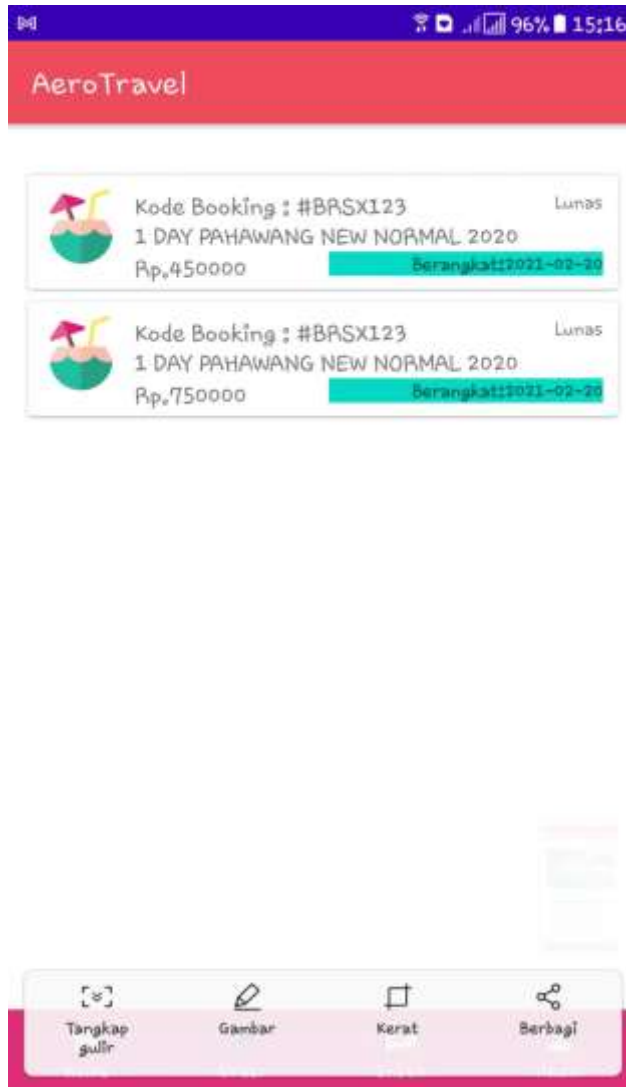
96% 15:16

AeroTravel

Kode Booking : #BRSX123
Lunas
1 DAY PAHAWANG NEW NORMAL 2020
Rp.450000
Berangkat:2021-02-20

Kode Booking : #BRSX123
Lunas
1 DAY PAHAWANG NEW NORMAL 2020
Rp.750000
Berangkat:2021-02-20

Tangkap gulir
Gambar
Kerat
Berbagi